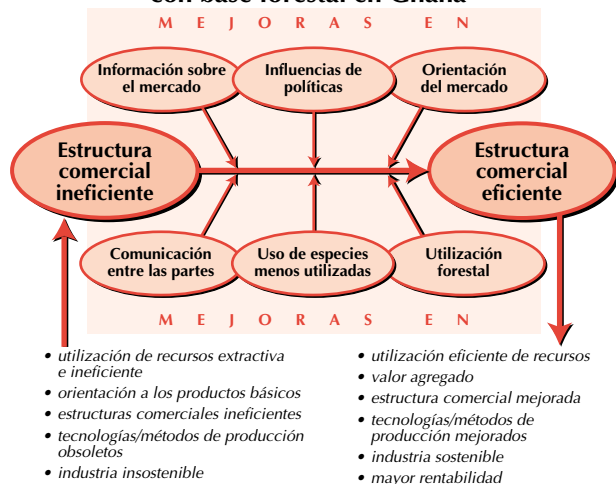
con base forestal en Ghana

M E J O R A S E N

Información sobre el mercado

Influencias de políticas

Orientación del mercado

Estructura comercial ineficiente

Estructura comercial eficiente

Comunicación entre las partes

Uso de especies menos utilizadas

Utilización forestal

M E J O R A S E N

• utilización de recursos extractiva e ineficiente
• orientación a los productos básicos
• estructuras comerciales ineficientes
• tecnologías/métodos de producción obsoletos
• industria insostenible

• utilización eficiente de recursos
• valor agregado
• estructura comercial mejorada
• tecnologías/métodos de producción mejorados
• industria sostenible
• mayor rentabilidad